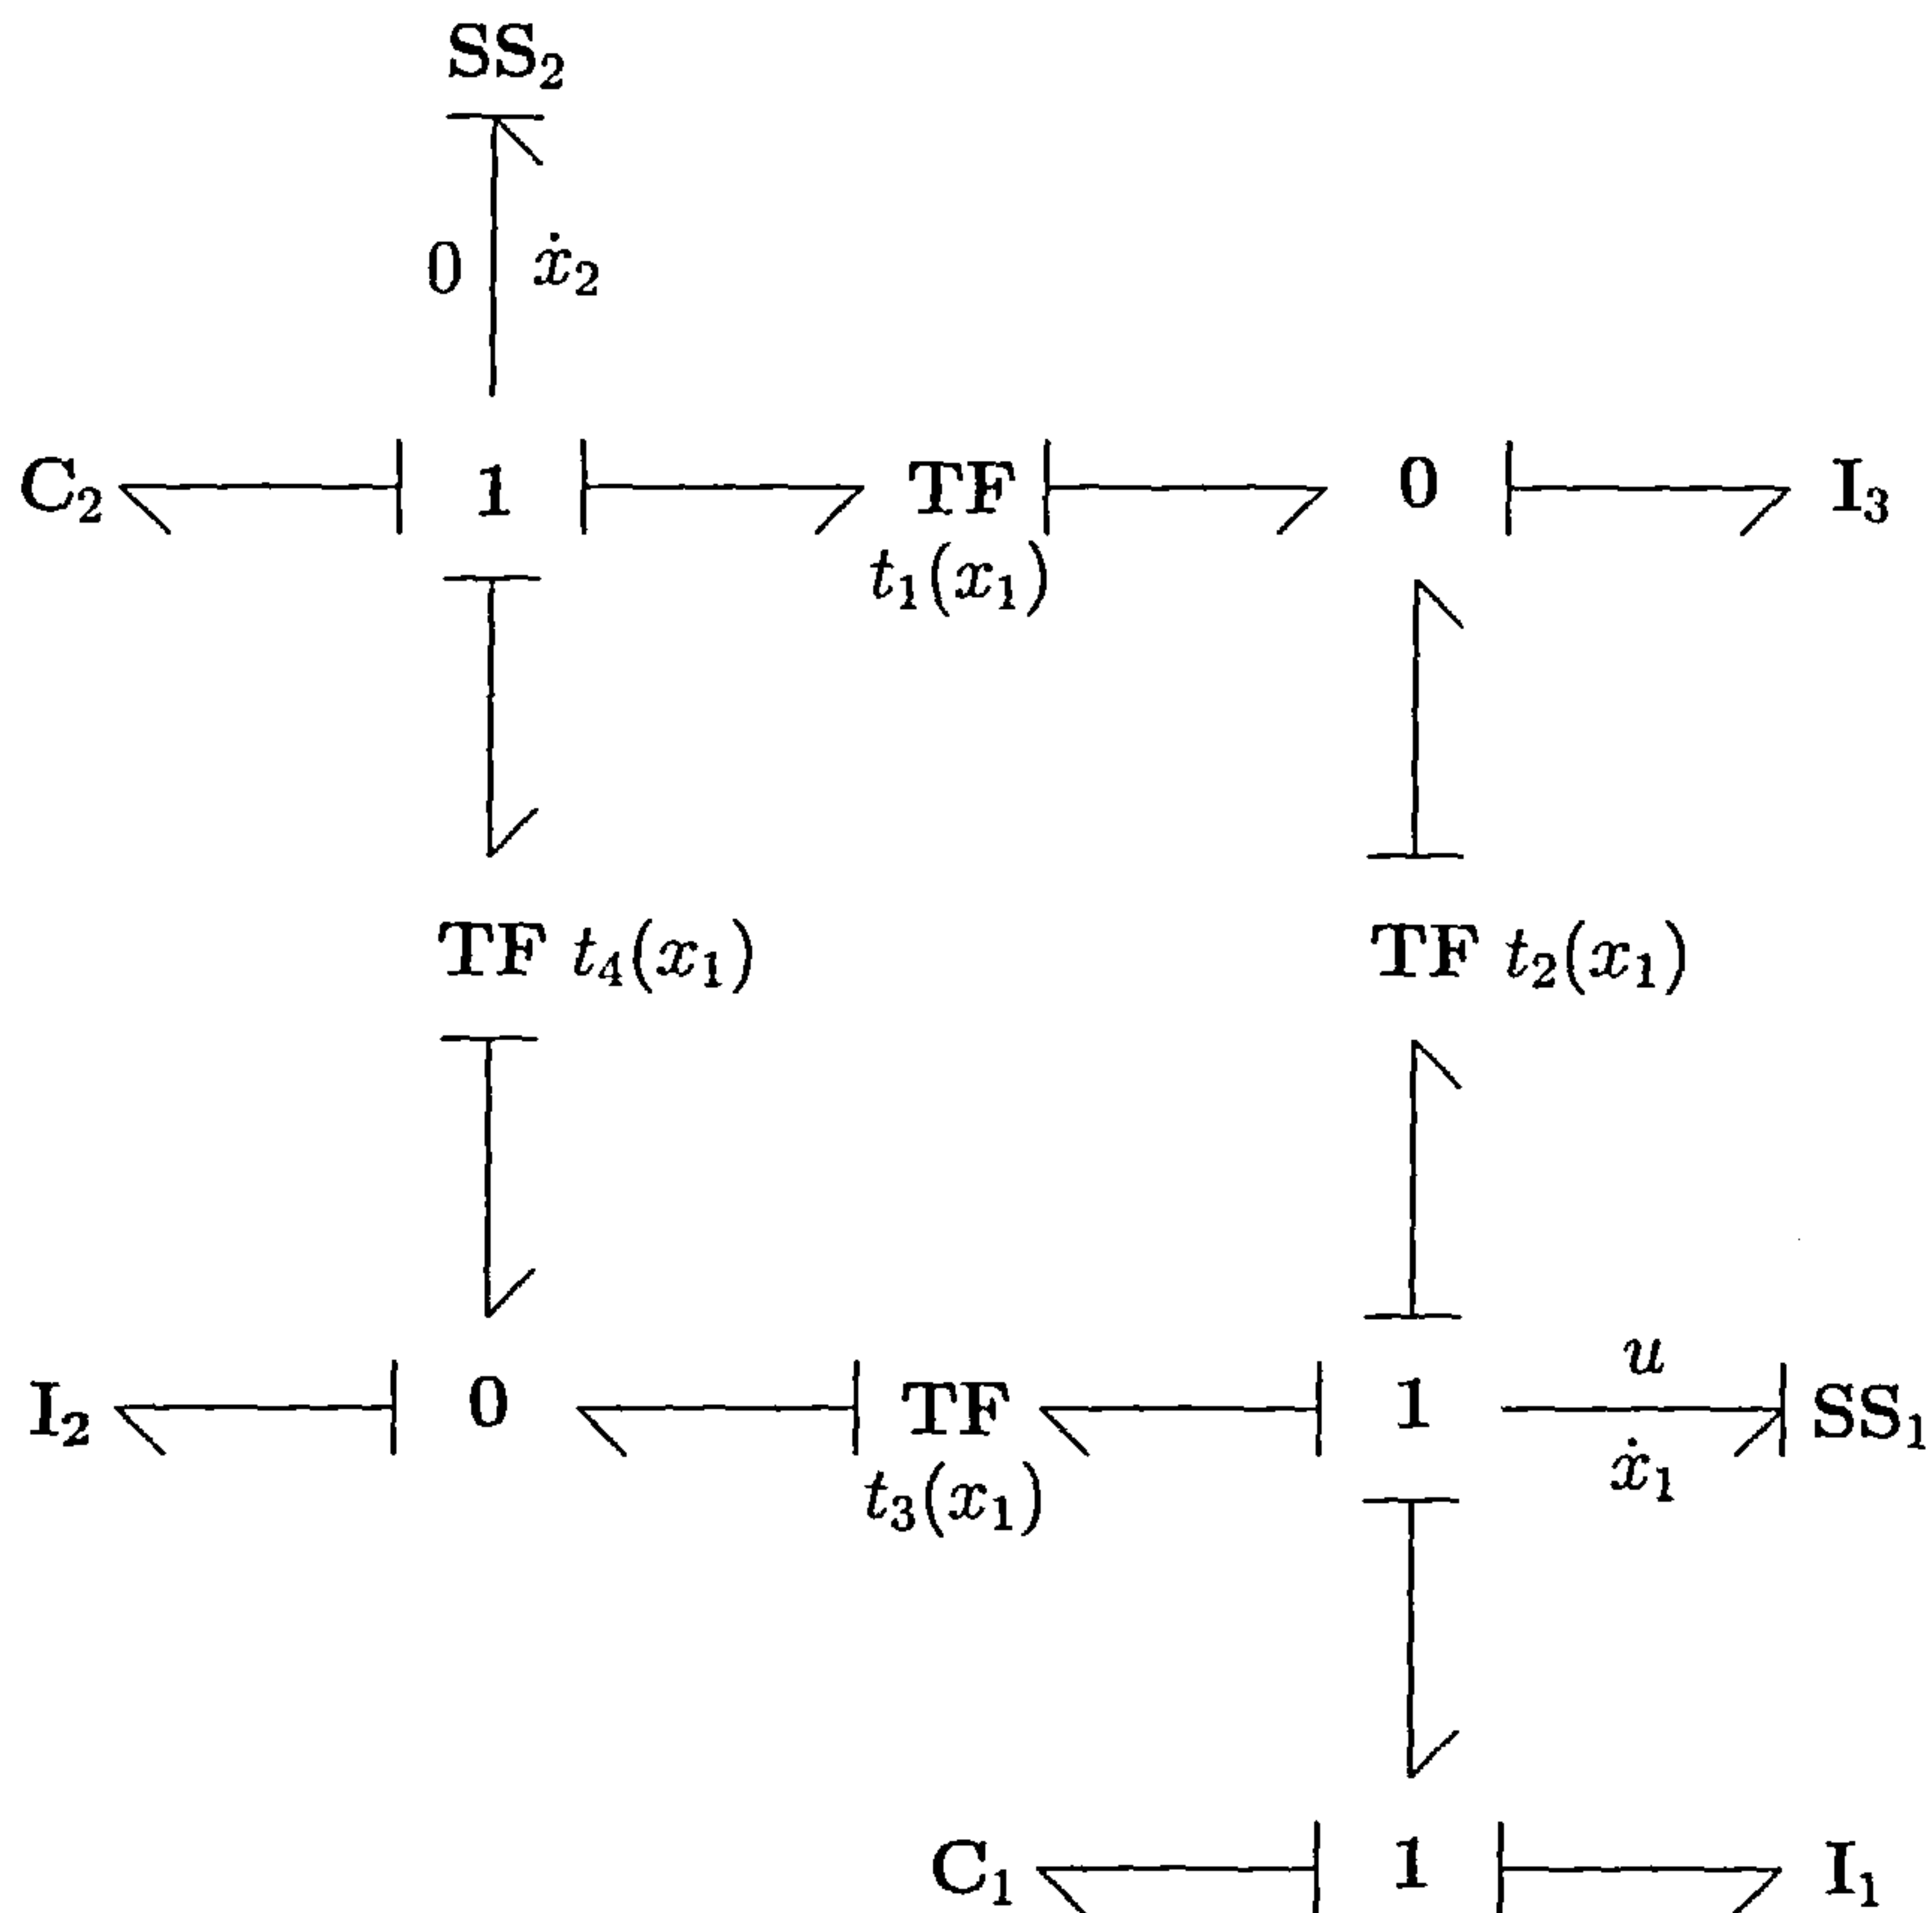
$\mathbf{SS}_2$

$0$ $\dot{x}_2$

$\mathbf{C}_2$ $\mathbf{1}$ $\mathbf{TF}$ $\mathbf{0}$ $\mathbf{I}_3$

$t_1(x_1)$

$\mathbf{TF}$ $t_4(x_1)$ $\mathbf{TF}$ $t_2(x_1)$

$u$

$\mathbf{I}_2$ $\mathbf{0}$ $\mathbf{TF}$ $\mathbf{1}$ $\mathbf{SS}_1$

$t_3(x_1)$ $\dot{x}_1$

$\mathbf{C}_1$ $\mathbf{1}$ $\mathbf{I}_1$